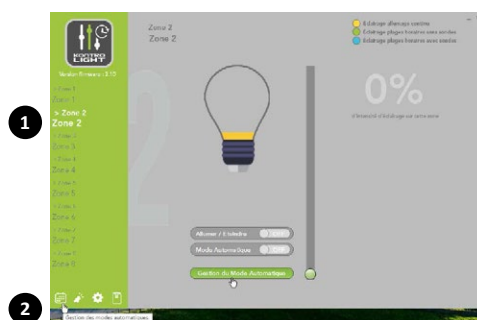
NOCTRO LIGHT

Version firmware : 1.13

> Zone 1
Zone 1
> Zone 2
Zone 2
> Zone 3
Zone 3
> Zone 4
Zone 4
> Zone 5
Zone 5
> Zone 6
Zone 6
> Zone 7
Zone 7
> Zone 8
Zone 8

Zone 2
Zone 2

Éclairage allumage continu
Éclairage plages horaires sans sonde
Éclairage plages horaires avec sonde

0%

Intensité d'éclairage en continu

Allumer / Éteindre OFF
Mode Automatique OFF
Gestion du Mode Automatique

1

2

Gestion des modes automatiques